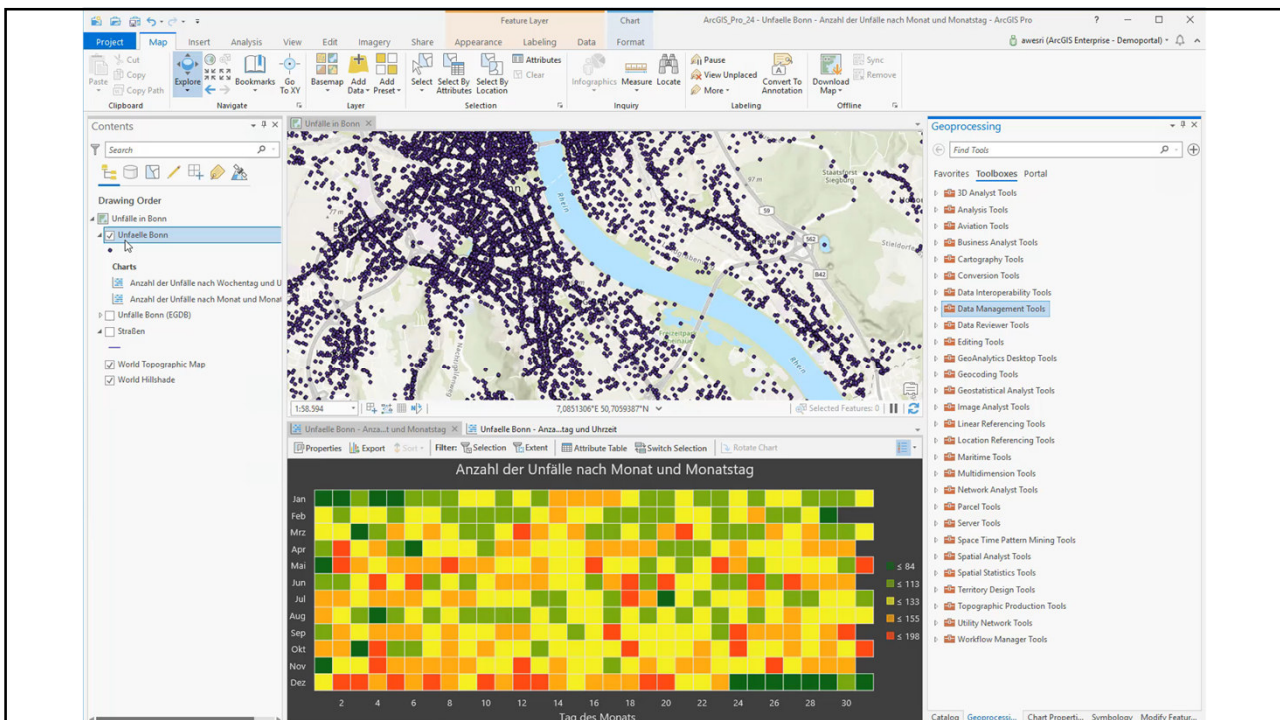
Feature Layer | Chart | ArcGIS_Pro_24 - Unfaelle Bonn - Anzahl der Unfälle nach Monat und Monatstag - ArcGIS Pro | ? | – | □ | ×

Project | Map | Insert | Analysis | View | Edit | Imagery | Share | Appearance | Labeling | Data | Format | awesri (ArcGIS Enterprise - Demoportal)

Paste | Cut | Copy | Copy Path | Clipboard | Explore | Bookmarks | Go To XY | Navigate | Basemap | Add Data | Add Preset | Layer | Select | Select By Attributes | Select By Location | Attributes | Clear | Selection | Infographics | Measure | Locate | Inquiry | Pause | View Unplaced | More | Convert To Annotation | Labeling | Download Map | Sync | Remove | Offline

Contents
Search
Drawing Order
Unfälle in Bonn
Unfaelle Bonn
Charts
Anzahl der Unfälle nach Wochentag und U
Anzahl der Unfälle nach Monat und Monat
Unfälle Bonn (EGDB)
Straßen
World Topographic Map
World Hillshade

Unfälle in Bonn
Rhein | Staatsforst Siegburg | Steildorf | 59 | 562 | B42
1:58.594 | 7,0851306°E 50,7059387°N | Selected Features: 0

Unfaelle Bonn - Anza...t und Monatstag | Unfaelle Bonn - Anza...tag und Uhrzeit
Properties | Export | Sort | Filter: | Selection | Extent | Attribute Table | Switch Selection | Rotate Chart

Anzahl der Unfälle nach Monat und Monatstag
Jan
Feb
Mrz
Apr
Mai
Jun
Jul
Aug
Sep
Okt
Nov
Dez
2 4 6 8 10 12 14 16 18 20 22 24 26 28 30
Tag des Monats
≤ 84
≤ 113
≤ 133
≤ 155
≤ 198

Geoprocessing
Find Tools
Favorites | Toolboxes | Portal
3D Analyst Tools
Analysis Tools
Aviation Tools
Business Analyst Tools
Cartography Tools
Conversion Tools
Data Interoperability Tools
Data Management Tools
Data Reviewer Tools
Editing Tools
GeoAnalytics Desktop Tools
Geocoding Tools
Geostatistical Analyst Tools
Image Analyst Tools
Linear Referencing Tools
Location Referencing Tools
Maritime Tools
Multidimension Tools
Network Analyst Tools
Parcel Tools
Server Tools
Space Time Pattern Mining Tools
Spatial Analyst Tools
Spatial Statistics Tools
Territory Design Tools
Topographic Production Tools
Utility Network Tools
Workflow Manager Tools
Catalog | Geoprocessi... | Chart Properti... | Symbology | Modify Featur...